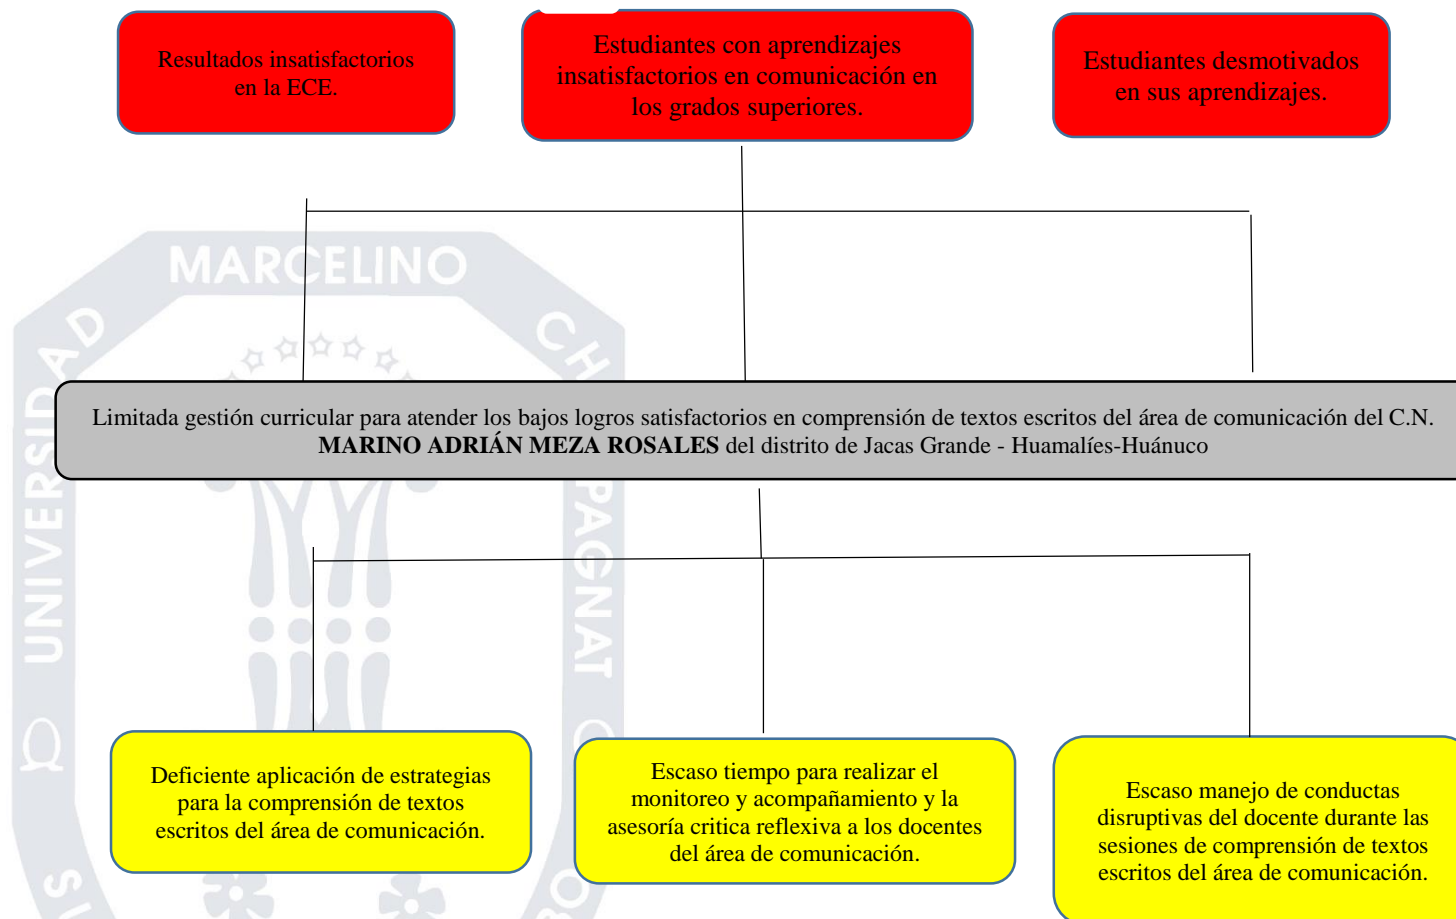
Resultados insatisfactorios en la ECE.

Estudiantes con aprendizajes insatisfactorios en comunicación en los grados superiores.

Estudiantes desmotivados en sus aprendizajes.

MARCELINO

UNIVERSIDAD

CH

PAGNAT

Limitada gestión curricular para atender los bajos logros satisfactorios en comprensión de textos escritos del área de comunicación del C.N. **MARINO ADRIÁN MEZA ROSALES** del distrito de Jacas Grande - Huamalíes-Huánuco

Deficiente aplicación de estrategias para la comprensión de textos escritos del área de comunicación.

Escaso tiempo para realizar el monitoreo y acompañamiento y la asesoría critica reflexiva a los docentes del área de comunicación.

Escaso manejo de conductas disruptivas del docente durante las sesiones de comprensión de textos escritos del área de comunicación.